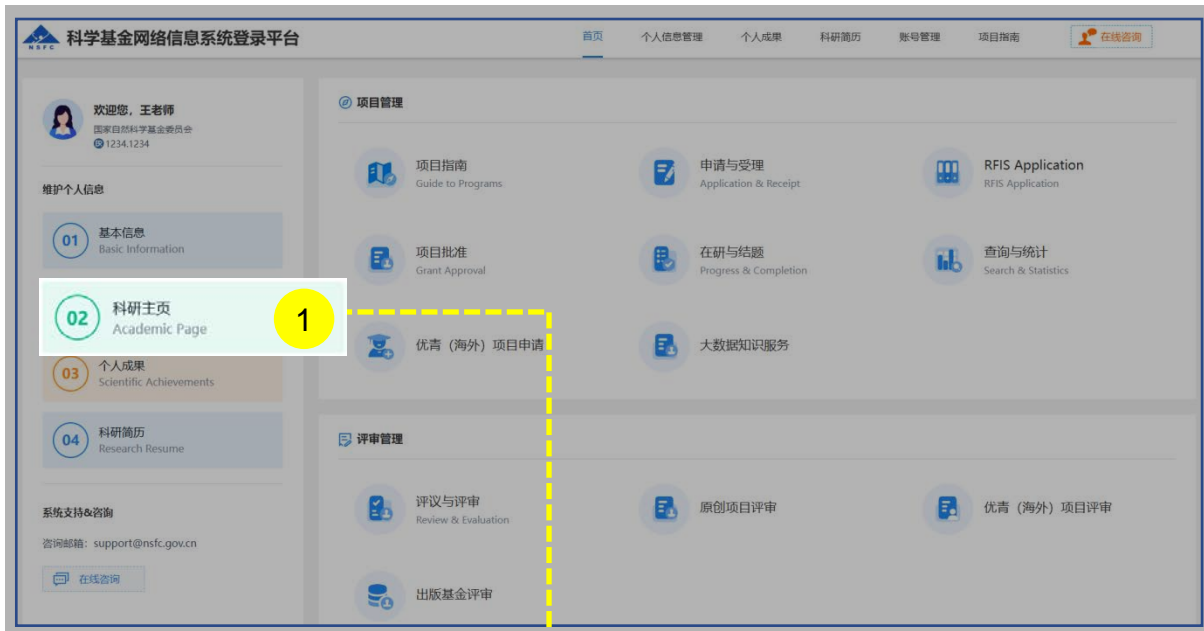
NSFC 科学基金网络信息系统登录平台

首页 个人信息管理 个人成果 科研简历 账号管理 项目指南 在线咨询

欢迎您，王老师
国家自然科学基金委员会
1234.1234

维护个人信息

01 基本信息 Basic Information

02 科研主页 Academic Page

1

03 个人成果 Scientific Achievements

04 科研简历 Research Resume

系统支持&咨询
咨询邮箱：support@nsfc.gov.cn
在线咨询

项目管理

项目指南 Guide to Programs
申请与受理 Application & Receipt
RFIS Application RFIS Application
项目批准 Grant Approval
在研与结题 Progress & Completion
查询与统计 Search & Statistics
优青（海外）项目申请
大数据知识服务

评审管理

评议与评审 Review & Evaluation
原创项目评审
优青（海外）项目评审
出版基金评审